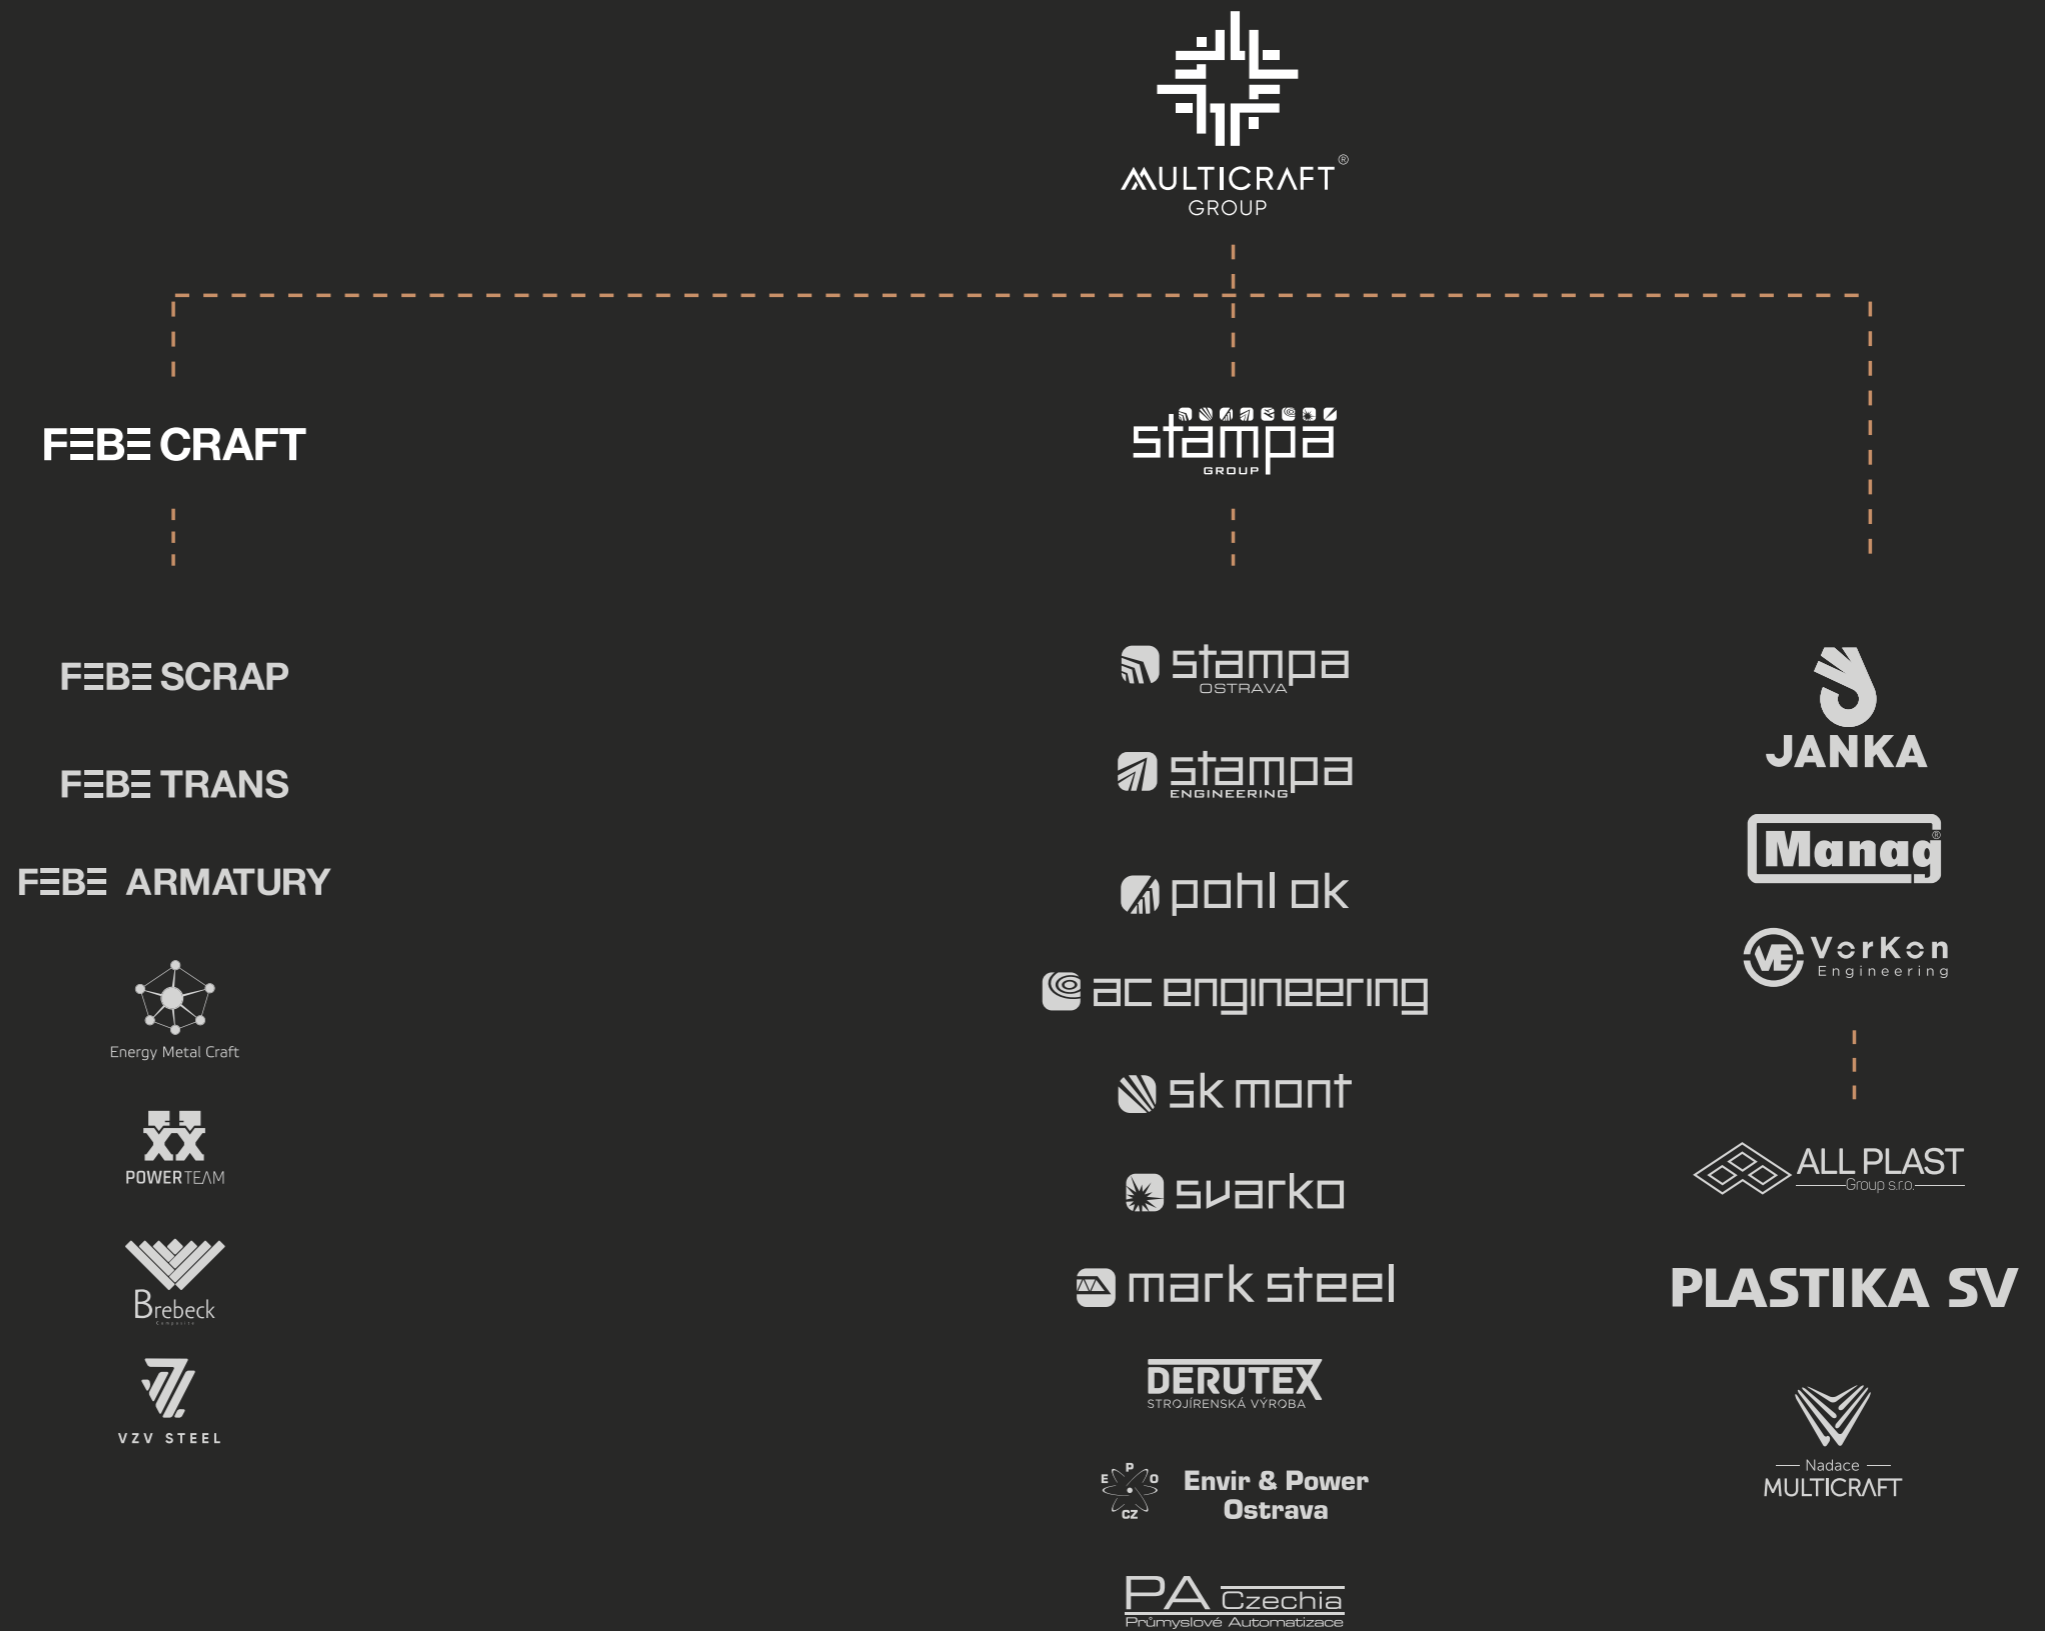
MULTICRAFT®
GROUP

FEBE CRAFT

stampa
GROUP

FEBE SCRAP

FEBE TRANS

FEBE ARMATURY

Energy Metal Craft

POWERTEAM

Brebeck

VZV STEEL

stampa
OSTRAVA

stampa
ENGINEERING

pohl ok

ac engineering

sk mont

svarko

mark steel

DERUTEX
STROJÍRENSKÁ VÝROBA

EPO CZ
Envir & Power Ostrava

PA Czechia
Průmyslové Automatizace

JANKA

Manag®

VorKon
Engineering

ALL PLAST
Group s.r.o.

PLASTIKA SV

Nadace
MULTICRAFT